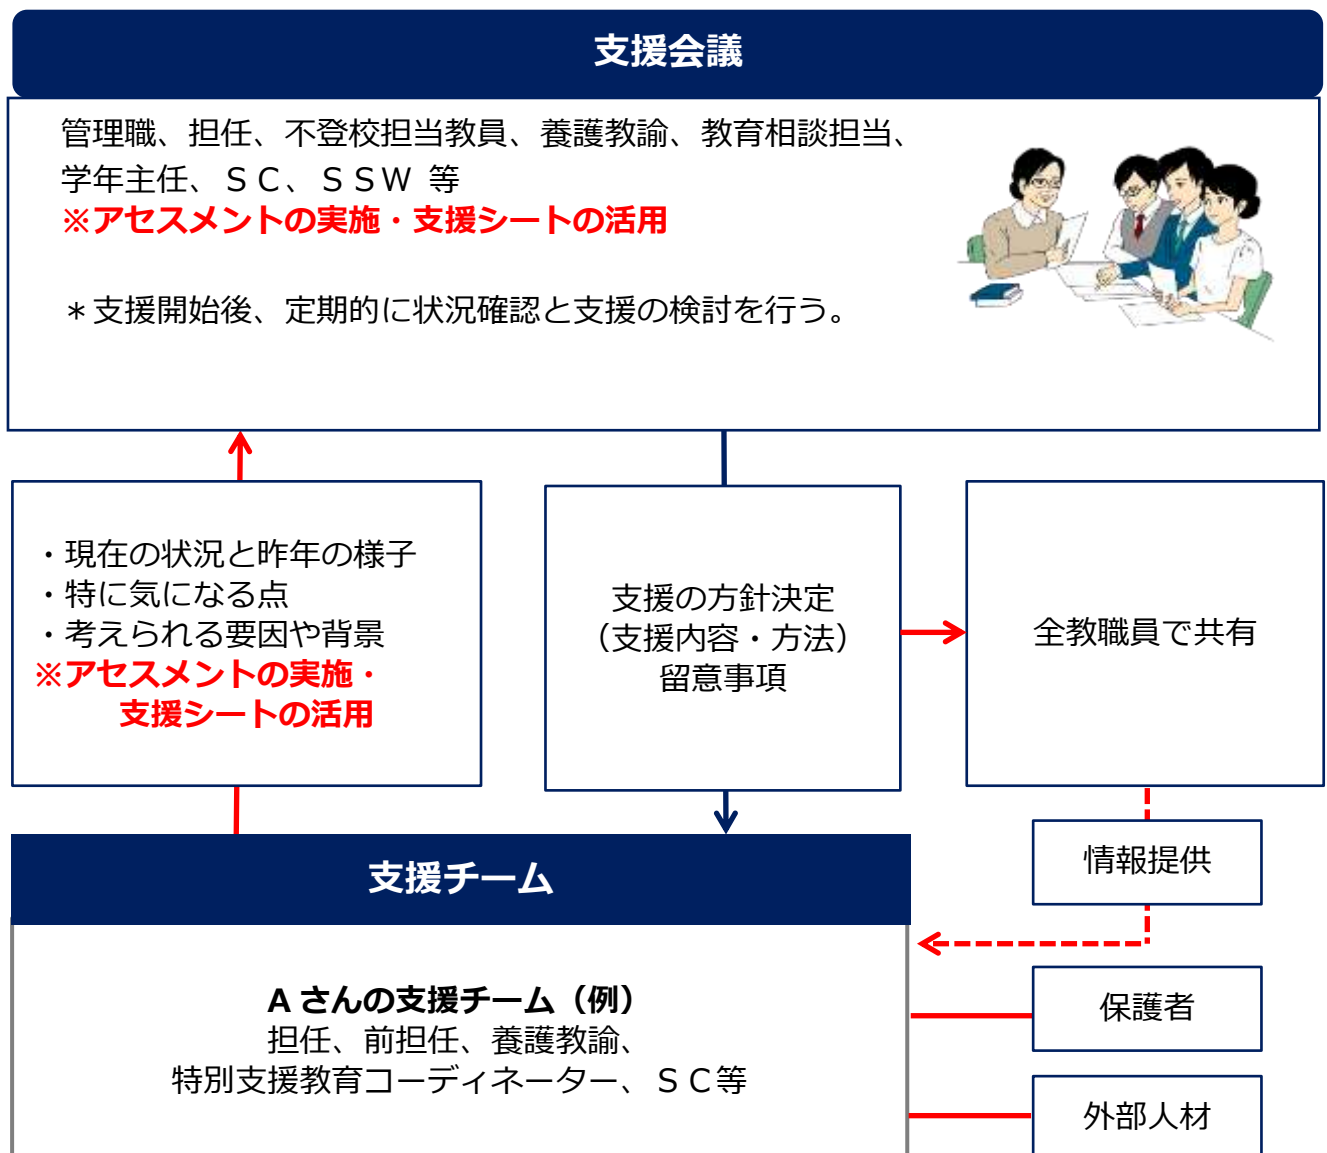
支援会議

管理職、担任、不登校担当教員、養護教諭、教育相談担当、学年主任、ＳＣ、ＳＳＷ 等
※アセスメントの実施・支援シートの活用

＊支援開始後、定期的に状況確認と支援の検討を行う。

・現在の状況と昨年の様子
・特に気になる点
・考えられる要因や背景
※アセスメントの実施・支援シートの活用

支援の方針決定
（支援内容・方法）
留意事項

全教職員で共有

情報提供

支援チーム

Ａさんの支援チーム（例）
担任、前担任、養護教諭、
特別支援教育コーディネーター、ＳＣ等

保護者

外部人材